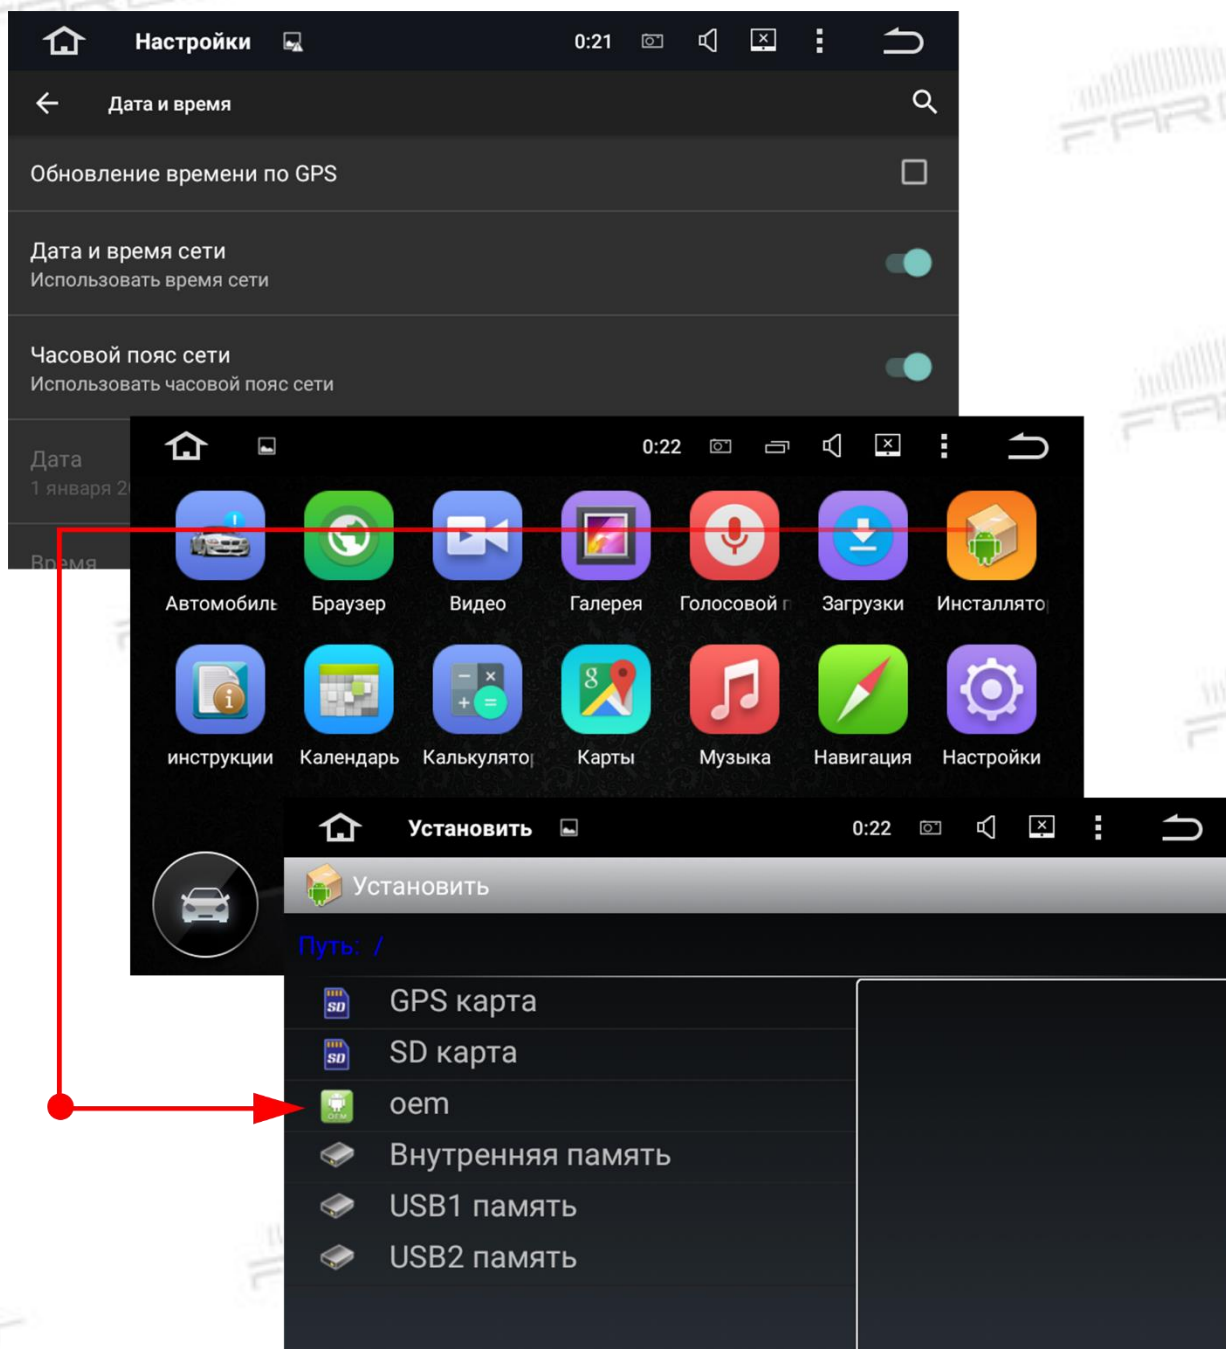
Настройки 0:21

Дата и время

Обновление времени по GPS

Дата и время сети
Использовать время сети

Часовой пояс сети
Использовать часовой пояс сети

Дата
1 января 2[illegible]

Время

0:22

Автомобиль
Браузер
Видео
Галерея
Голосовой п
Загрузки
Инсталлято
инструкции
Календарь
Калькулято
Карты
Музыка
Навигация
Настройки

Установить 0:22

Установить

Путь: /

GPS карта
SD карта
oem
Внутренняя память
USB1 память
USB2 память